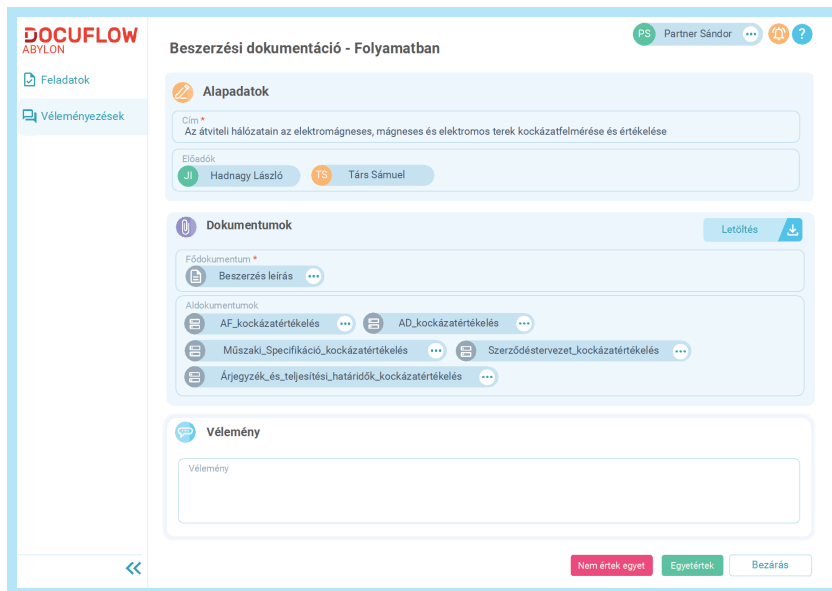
DOCUFLOW
ABYLON

Feladatok

Véleményezések

Beszerzési dokumentáció - Folyamatban

PS Partner Sándor

Alapadatok

Cím *
Az átviteli hálózatain az elektromágneses, mágneses és elektromos terek kockázatfelmérése és értékelése

Előadók
JI Hadnagy László
TS Társ Sámuel

Dokumentumok

Letöltés

Fődokumentum *
Beszerzés leírás

Aldokumentumok
AF_kockázatértékelés
AD_kockázatértékelés
Műszaki_Specifikáció_kockázatértékelés
Szerződéstervezet_kockázatértékelés
Árjegyzék_és_teljesítési_határidők_kockázatértékelés

Vélemény

Vélemény

Nem értek egyet
Egyetértek
Bezárás